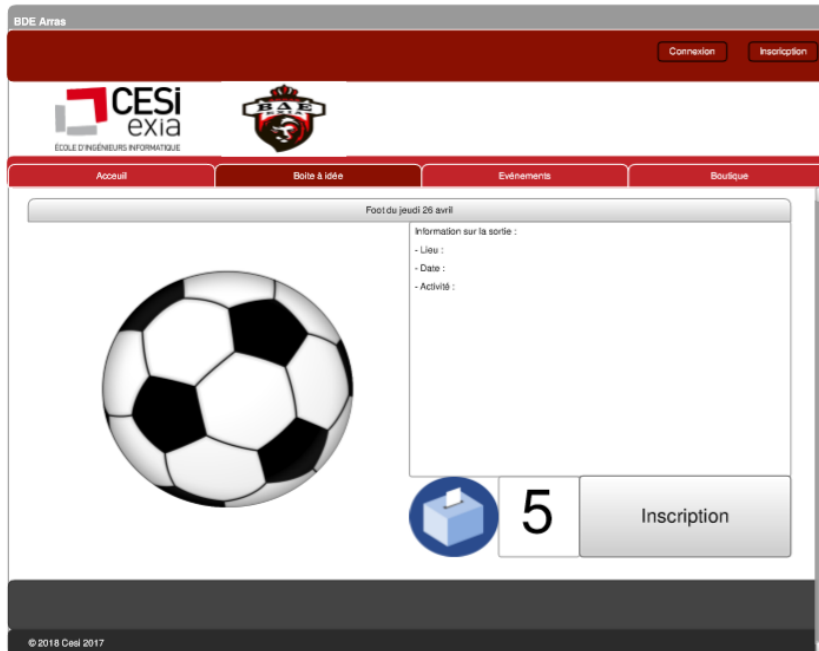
BDE Arras

Connexion

Inscripption

CESi exia
ÉCOLE D'INGÉNIEURS INFORMATIQUE

BAE

Acceuil

Boite à idée

Evénements

Boutique

Foot du jeudi 26 avril

Information sur la sortie :

- Lieu :

- Date :

- Activité :

5

Inscription

© 2018 Cesi 2017